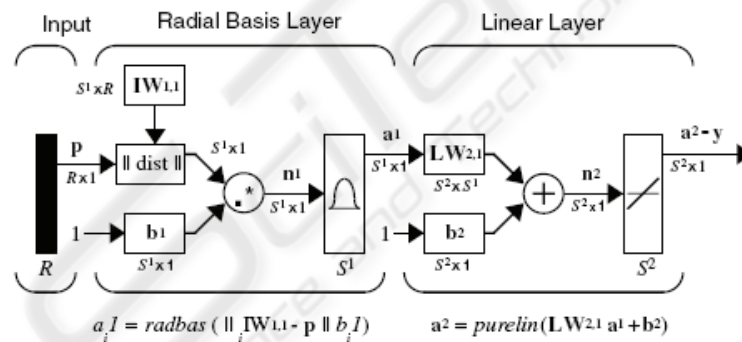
Input

Radial Basis Layer

Linear Layer

$S^1 \times R$

$\mathbf{IW}_{1,1}$

$\mathbf{p}$

$R \times 1$

|| dist ||

$S^1 \times 1$

.*

$\mathbf{n}^1$

$S^1 \times 1$

$\mathbf{a}^1$

$S^1 \times 1$

$\mathbf{LW}_{2,1}$

$S^2 \times S^1$

$\mathbf{n}^2$

$S^2 \times 1$

$\mathbf{a}^2 = \mathbf{y}$

$S^2 \times 1$

1

$\mathbf{b}_1$

$S^1 \times 1$

1

$\mathbf{b}_2$

$S^2 \times 1$

$R$

$S^1$

$S^2$

$a_i1 = radbas\,(\,||\,{}_i\mathbf{IW}_{1,1} - \mathbf{p}\,||\,b_i1)$

$\mathbf{a}^2 = purelin(\mathbf{LW}^{2,1}\,\mathbf{a}^1 + \mathbf{b}^2)$